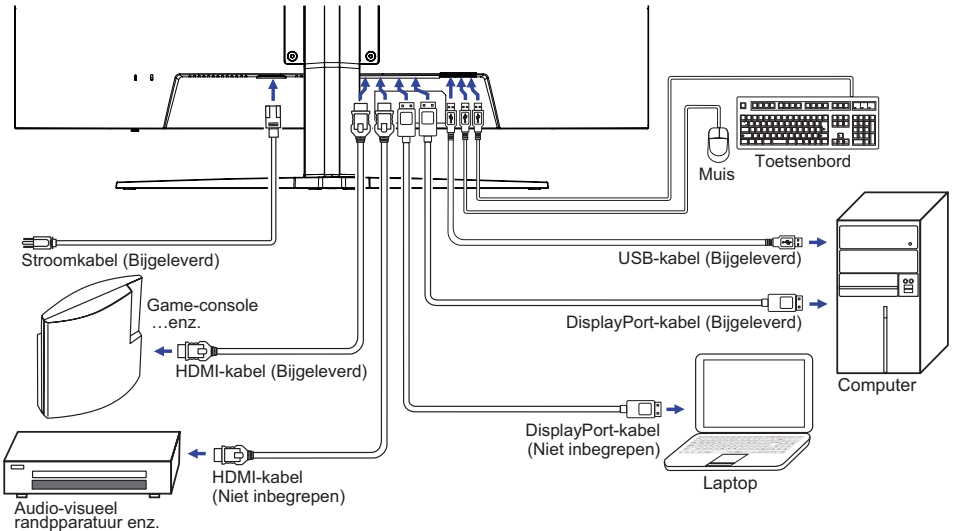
Toetsenbord

Muis

Computer

Stroomkabel (Bijgeleverd)

USB-kabel (Bijgeleverd)

Game-console …enz.

DisplayPort-kabel (Bijgeleverd)

HDMI-kabel (Bijgeleverd)

DisplayPort-kabel (Niet inbegrepen)

HDMI-kabel (Niet inbegrepen)

Laptop

Audio-visueel randpparatuur enz.